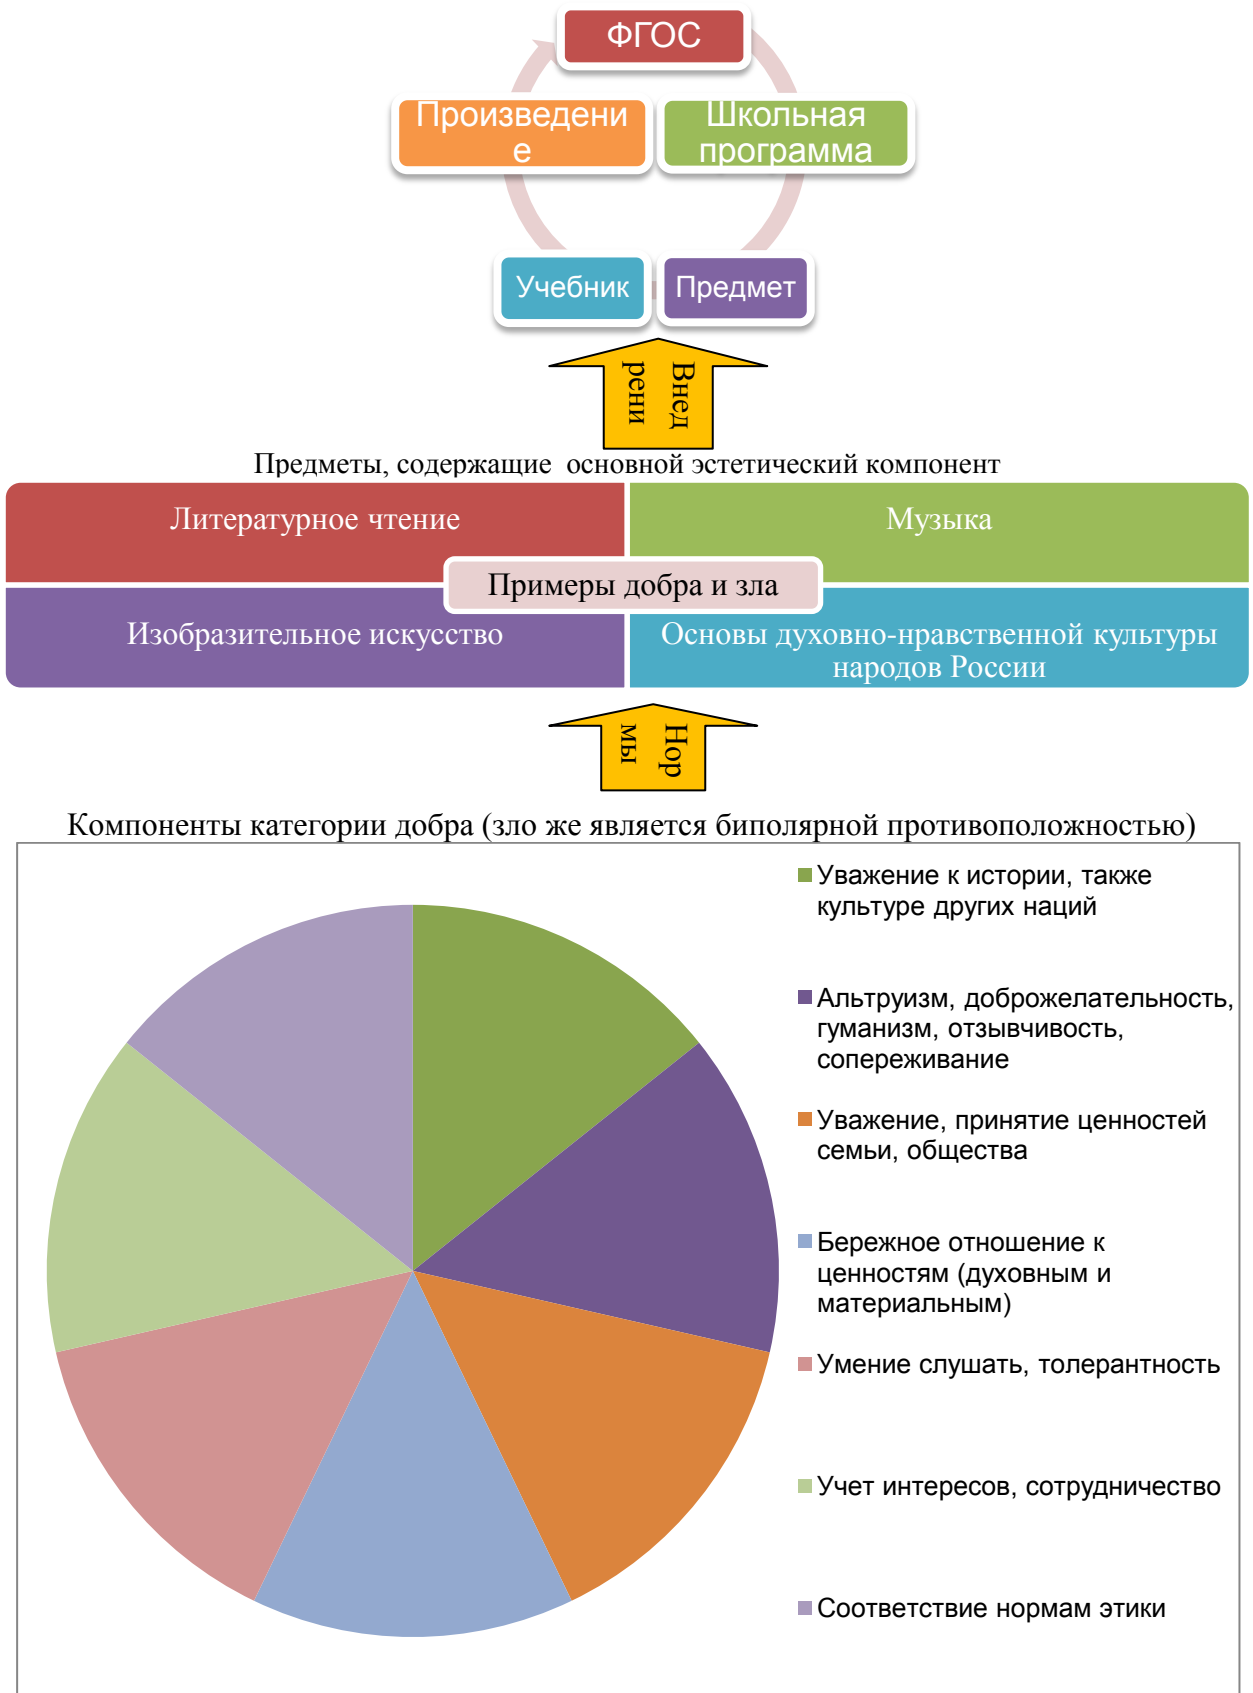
ФГОС

Произведение

Школьная программа

Учебник

Предмет

Внед рени

Предметы, содержащие основной эстетический компонент

Литературное чтение

Музыка

Примеры добра и зла

Изобразительное искусство

Основы духовно-нравственной культуры народов России

Нор мы

Компоненты категории добра (зло же является биполярной противоположностью)

Уважение к истории, также культуре других наций

Альтруизм, доброжелательность, гуманизм, отзывчивость, сопереживание

Уважение, принятие ценностей семьи, общества

Бережное отношение к ценностям (духовным и материальным)

Умение слушать, толерантность

Учет интересов, сотрудничество

Соответствие нормам этики